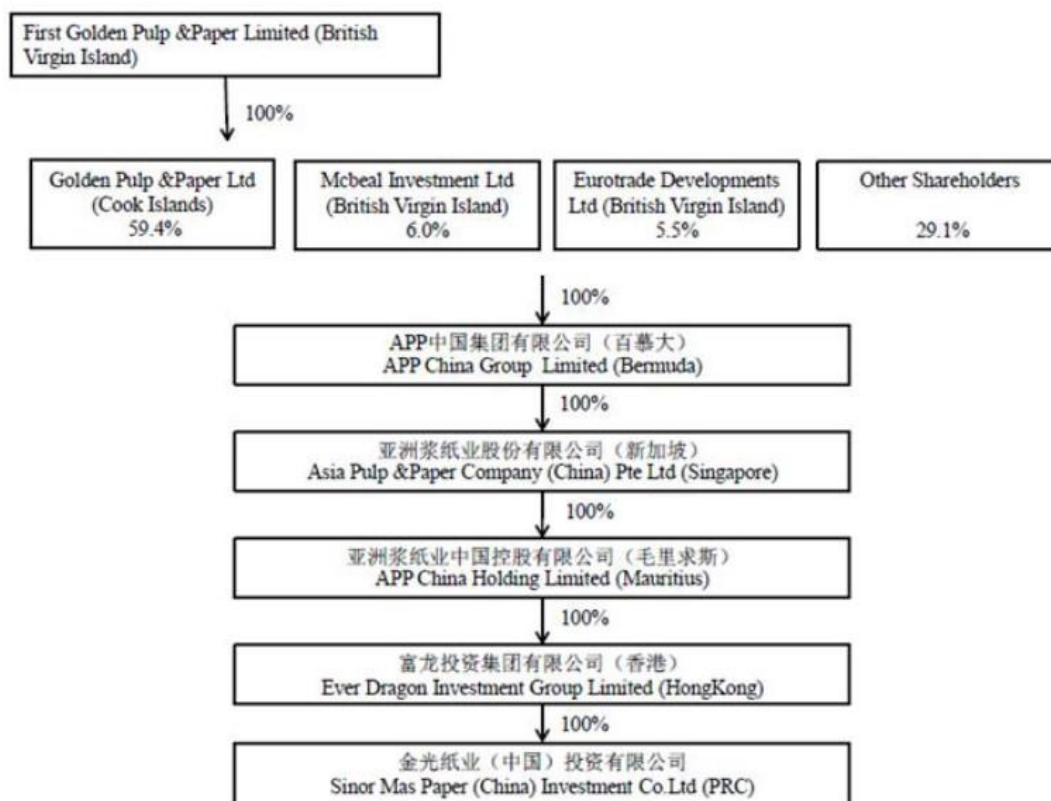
First Golden Pulp &Paper Limited (British Virgin Island)

100%

Golden Pulp &Paper Ltd (Cook Islands) 59.4%

Mcbeal Investment Ltd (British Virgin Island) 6.0%

Eurotrade Developments Ltd (British Virgin Island) 5.5%

Other Shareholders 29.1%

100%

APP中国集团有限公司（百慕大）
APP China Group Limited (Bermuda)

100%

亚洲浆纸业股份有限公司（新加坡）
Asia Pulp &Paper Company (China) Pte Ltd (Singapore)

100%

亚洲浆纸业中国控股有限公司（毛里求斯）
APP China Holding Limited (Mauritius)

100%

富龙投资集团有限公司（香港）
Ever Dragon Investment Group Limited (HongKong)

100%

金光纸业（中国）投资有限公司
Sinor Mas Paper (China) Investment Co.Ltd (PRC)